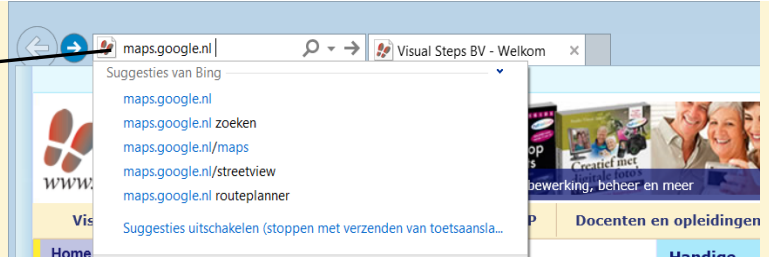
maps.google.nl

Visual Steps BV - Welkom

Suggesties van Bing

maps.google.nl

maps.google.nl zoeken

maps.google.nl/maps

maps.google.nl/streetview

maps.google.nl routeplanner

Suggesties uitschakelen (stoppen met verzenden van toetsaansla...

www.

Creatief met digitale foto's

bewerking, beheer en meer

Vis

P

Docenten en opleidingen

Home

Handige